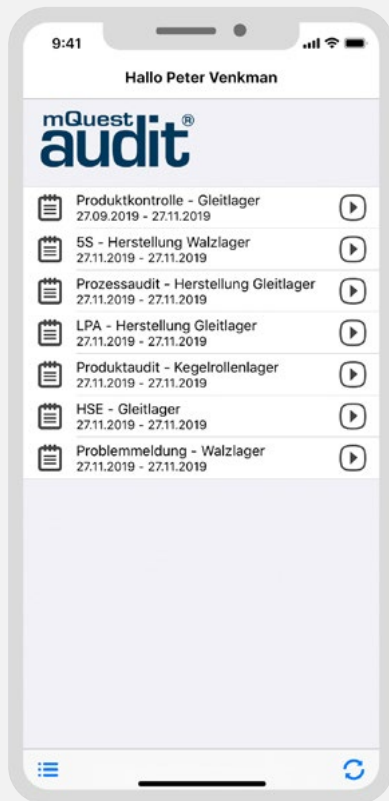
9:41

Hallo Peter Venkman

mQuest® audit

Produktkontrolle - Gleitlager
27.09.2019 - 27.11.2019

5S - Herstellung Walzlager
27.11.2019 - 27.11.2019

Prozessaudit - Herstellung Gleitlager
27.11.2019 - 27.11.2019

LPA - Herstellung Gleitlager
27.11.2019 - 27.11.2019

Produktaudit - Kegelrollenlager
27.11.2019 - 27.11.2019

HSE - Gleitlager
27.11.2019 - 27.11.2019

Problemmeldung - Walzlager
27.11.2019 - 27.11.2019